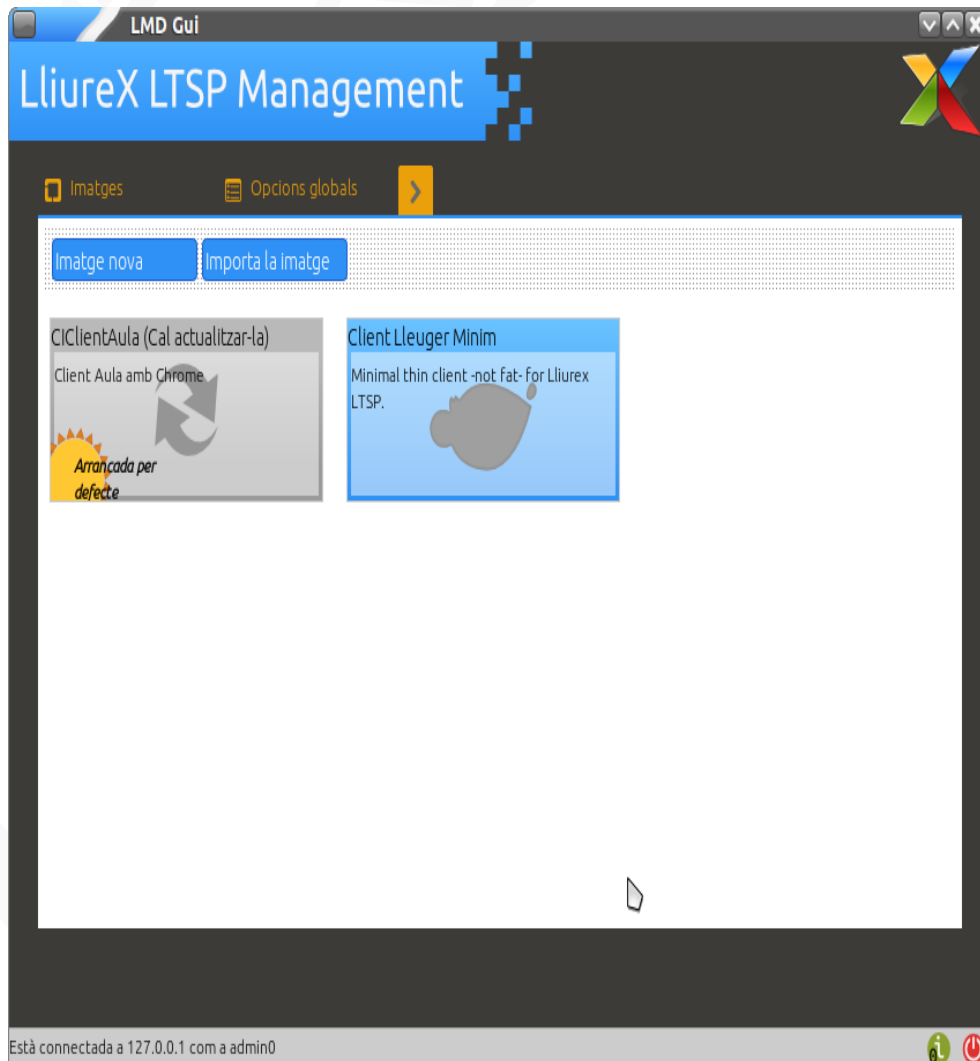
LMD Gui

LliureX LTSP Management

Imatges

Opcions globals

Imatge nova

Importa la imatge

ClClientAula (Cal actualitzar-la)

Client Aula amb Chrome

Arrancada per defecte

Client Lleuger Minim

Minimal thin client -not fat- for Lliurex LTSP.

Està connectada a 127.0.0.1 com a admin0